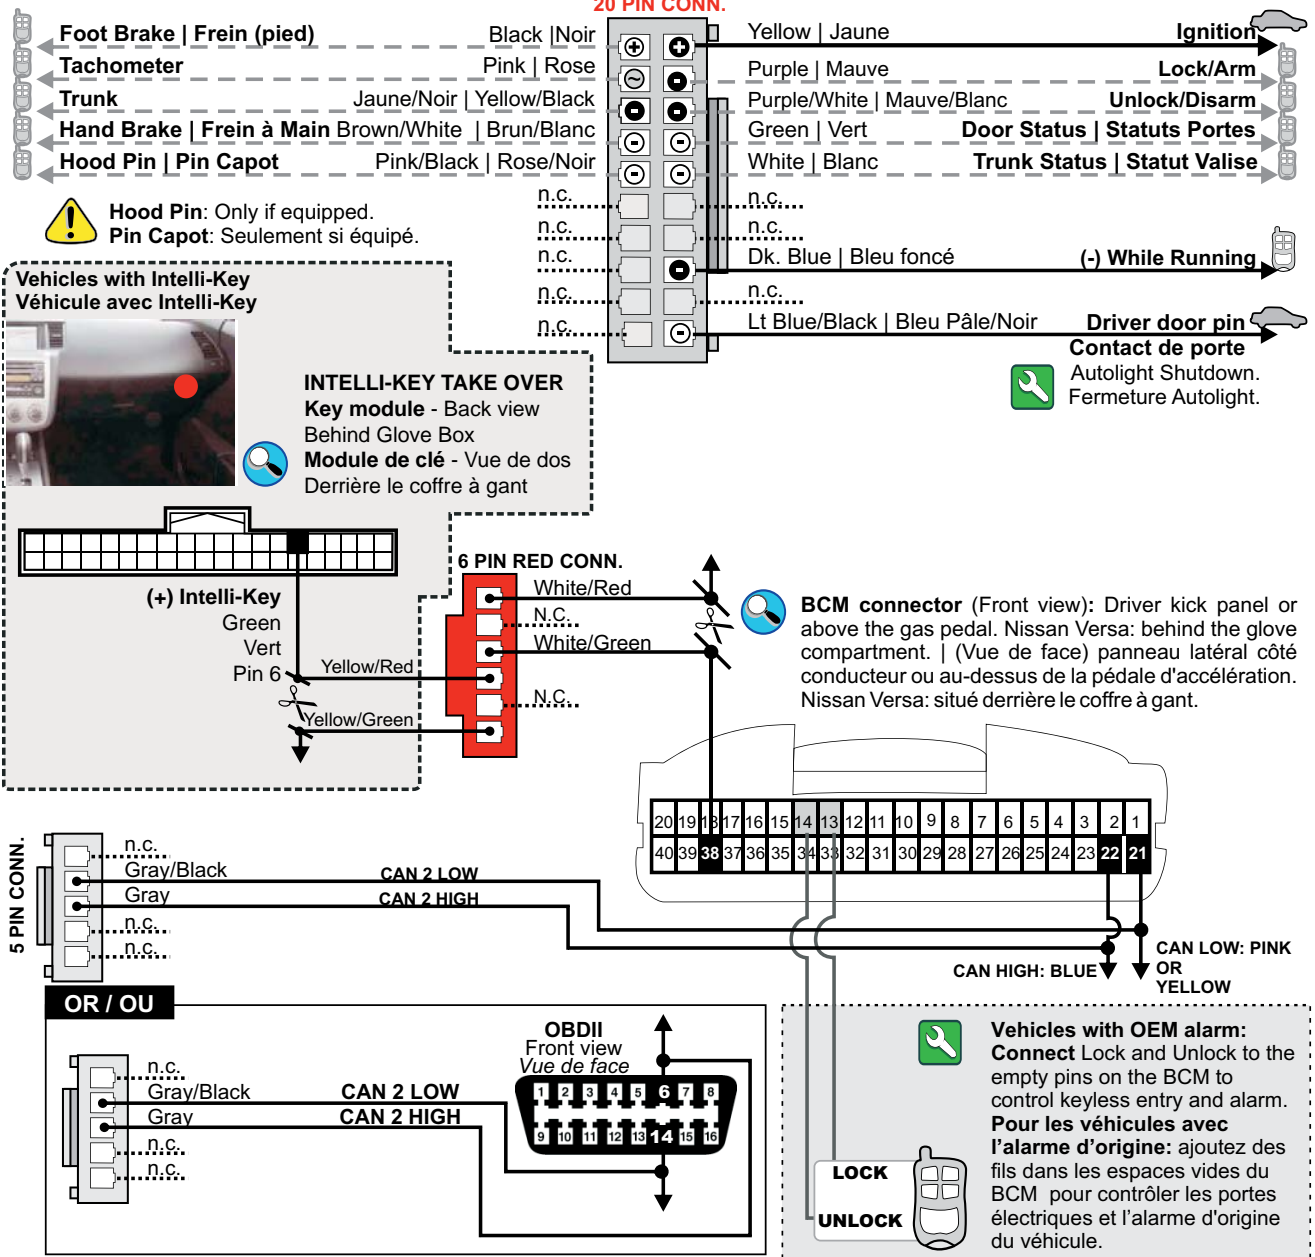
20 PIN CONN.

Foot Brake | Frein (pied) Black |Noir
Tachometer Pink | Rose
Trunk Jaune/Noir | Yellow/Black
Hand Brake | Frein à Main Brown/White | Brun/Blanc
Hood Pin | Pin Capot Pink/Black | Rose/Noir

Yellow | Jaune Ignition
Purple | Mauve Lock/Arm
Purple/White | Mauve/Blanc Unlock/Disarm
Green | Vert Door Status | Statuts Portes
White | Blanc Trunk Status | Statut Valise

n.c. n.c.
n.c. n.c.
n.c. Dk. Blue | Bleu foncé (-) While Running
n.c. n.c.
n.c. Lt Blue/Black | Bleu Pâle/Noir Driver door pin
Contact de porte
Autolight Shutdown.
Fermeture Autolight.

Hood Pin: Only if equipped.
Pin Capot: Seulement si équipé.

Vehicles with Intelli-Key
Véhicule avec Intelli-Key

INTELLI-KEY TAKE OVER
Key module - Back view
Behind Glove Box
Module de clé - Vue de dos
Derrière le coffre à gant

(+) Intelli-Key
Green
Vert
Pin 6
Yellow/Red
Yellow/Green

6 PIN RED CONN.
White/Red
N.C.
White/Green
N.C.

BCM connector (Front view): Driver kick panel or above the gas pedal. Nissan Versa: behind the glove compartment. | (Vue de face) panneau latéral côté conducteur ou au-dessus de la pédale d'accélération. Nissan Versa: situé derrière le coffre à gant.

20 19 18 17 16 15 14 13 12 11 10 9 8 7 6 5 4 3 2 1
40 39 38 37 36 35 34 33 32 31 30 29 28 27 26 25 24 23 22 21

5 PIN CONN.
n.c.
Gray/Black
Gray
n.c.
n.c.
CAN 2 LOW
CAN 2 HIGH
CAN HIGH: BLUE
CAN LOW: PINK OR YELLOW

OR / OU

n.c.
Gray/Black
Gray
n.c.
n.c.
CAN 2 LOW
CAN 2 HIGH

OBDII
Front view
Vue de face
1 2 3 4 5 6 7 8
9 10 11 12 13 14 15 16

LOCK
UNLOCK

Vehicles with OEM alarm: Connect Lock and Unlock to the empty pins on the BCM to control keyless entry and alarm. Pour les véhicules avec l'alarme d'origine: ajoutez des fils dans les espaces vides du BCM pour contrôler les portes électriques et l'alarme d'origine du véhicule.